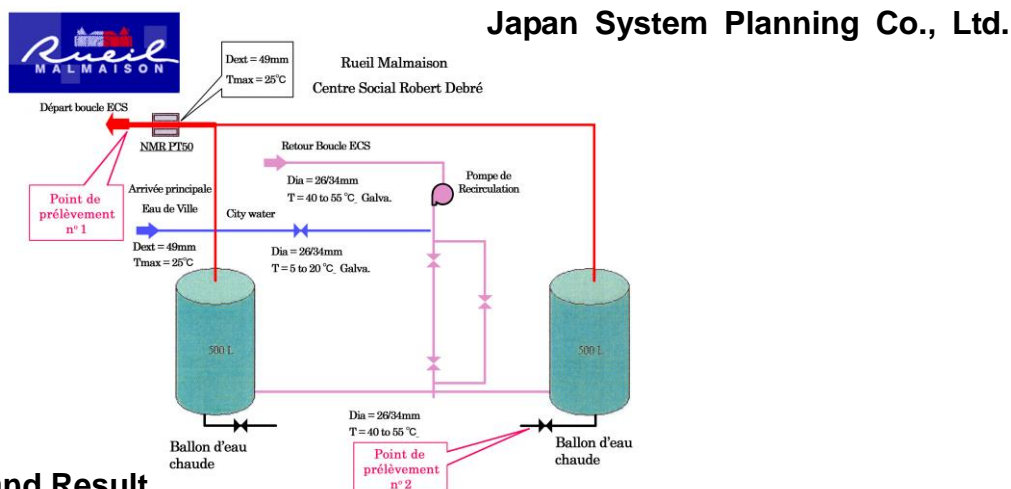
Rueil MALMAISON

Japan System Planning Co., Ltd.

Dext = 49mm
Tmax = 25°C

Rueil Malmaison
Centre Social Robert Debré

Départ boucle ECS

NMR PT50

Retour Boucle ECS

Pompe de Recirculation

Point de prélèvement n° 1

Arrivée principale Eau de Ville

Dia = 26/34mm
T = 40 to 55 °C_ Galva.

City water

Dext = 49mm
Tmax = 25°C

Dia = 26/34mm
T = 5 to 20 °C_ Galva.

500 L

500 L

Dia = 26/34mm
T = 40 to 55 °C_

Ballon d'eau chaude

Ballon d'eau chaude

Point de prélèvement n° 2

and Result